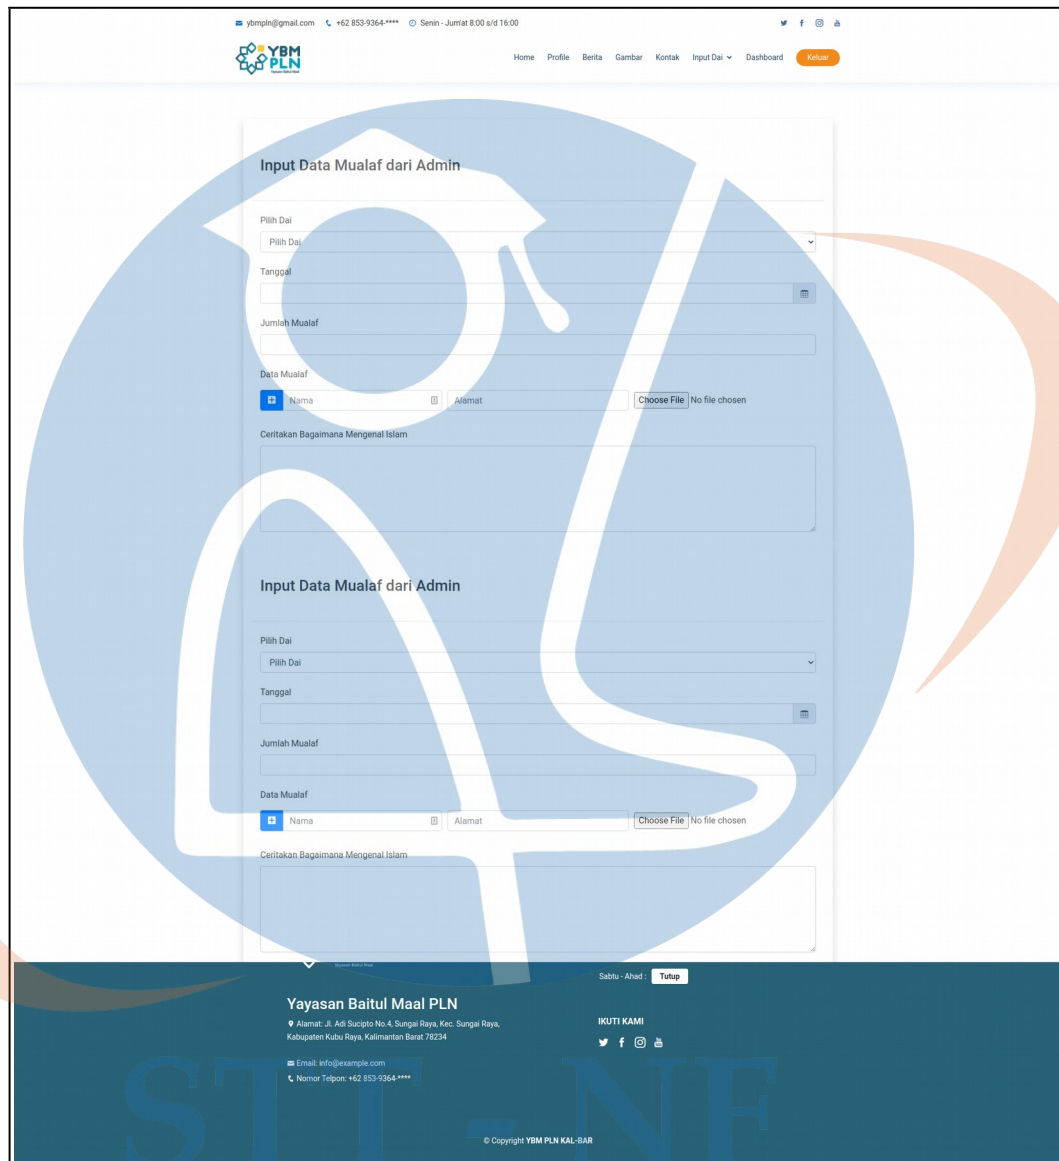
ybmpln@gmail.com +62 853-9364-**** Senin - Jum'at 8:00 s/d 16:00

YBM PLN
Yayasan Baitul Maal

Home Profile Berita Gambar Kontak Input Dai Dashboard Keluar

Input Data Mualaf dari Admin

Pilih Dai
Pilih Dai

Tanggal

Jumlah Mualaf

Data Mualaf
Nama Alamat Choose File No file chosen

Ceritakan Bagaimana Mengenal Islam

Input Data Mualaf dari Admin

Pilih Dai
Pilih Dai

Tanggal

Jumlah Mualaf

Data Mualaf
Nama Alamat Choose File No file chosen

Ceritakan Bagaimana Mengenal Islam

Yayasan Baitul Maal

Sabtu - Ahad : Tutup

Yayasan Baitul Maal PLN
Alamat: Jl. Adi Sucipto No.4, Sungai Raya, Kec. Sungai Raya, Kabupaten Kubu Raya, Kalimantan Barat 78234

Email: info@example.com
Nomor Telpon: +62 853-9364-****

IKUTI KAMI

STT - NF

© Copyright YBM PLN KAL-BAR